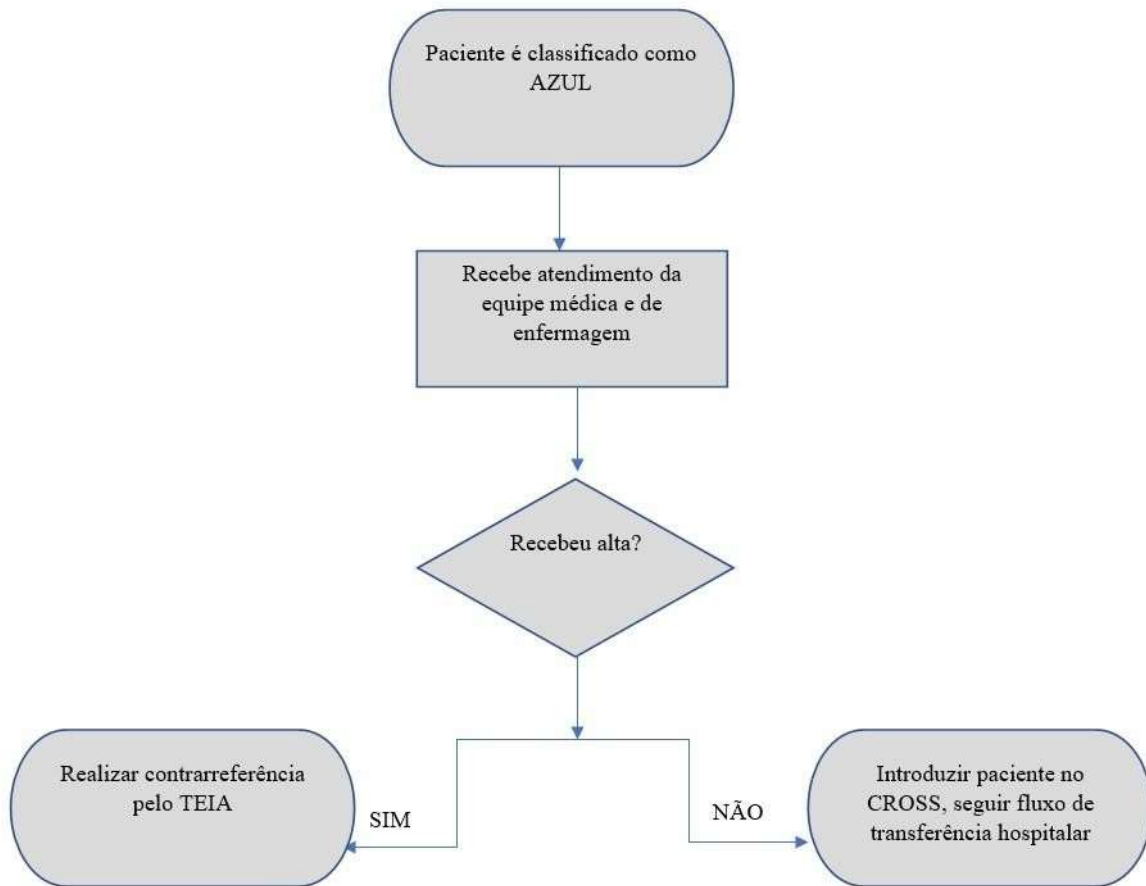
Paciente é classificado como AZUL

Recebe atendimento da equipe médica e de enfermagem

Recebeu alta?

SIM

NÃO

Realizar contrarreferência pelo TEIA

Introduzir paciente no CROSS, seguir fluxo de transferência hospitalar